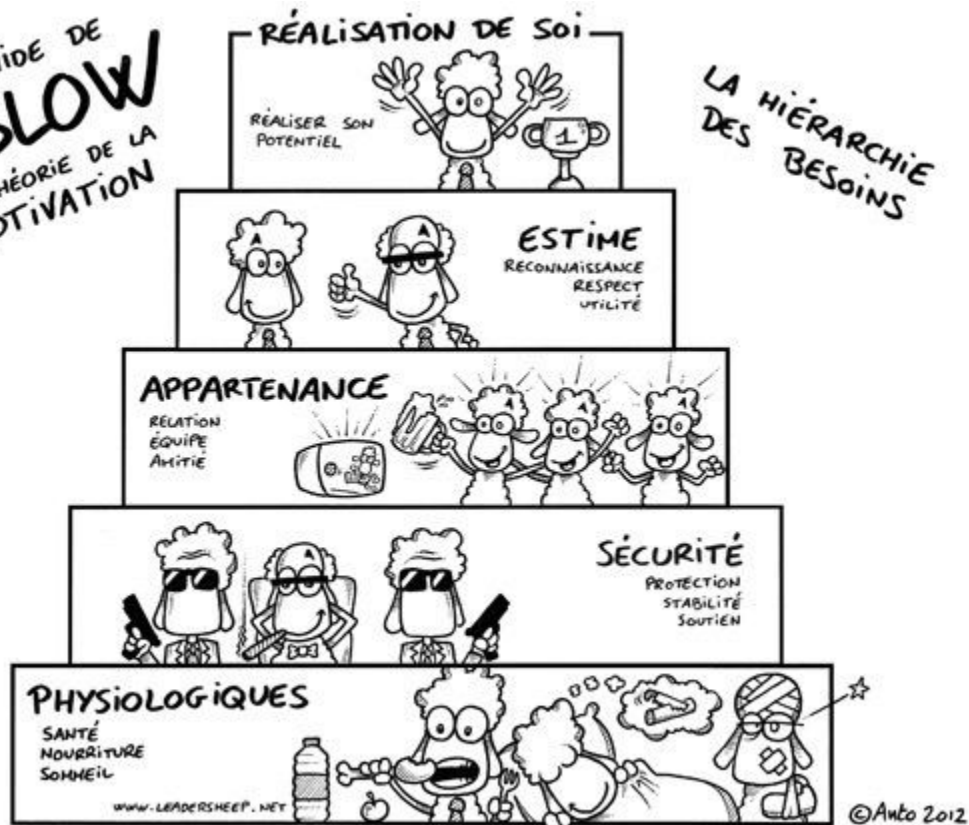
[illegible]IDE DE
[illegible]SLOW
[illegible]HÉORIE DE LA
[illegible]OTIVATION

RÉALISATION DE SOI
RÉALISER SON POTENTIEL
1

LA HIÉRARCHIE DES BESOINS

ESTIME
RECONNAISSANCE
RESPECT
UTILITÉ

APPARTENANCE
RELATION
ÉQUIPE
AMITIÉ

SÉCURITÉ
PROTECTION
STABILITÉ
SOUTIEN

PHYSIOLOGIQUES
SANTÉ
NOURRITURE
SOMMEIL
WWW.LEADERSHEEP.NET

©Anto 2012